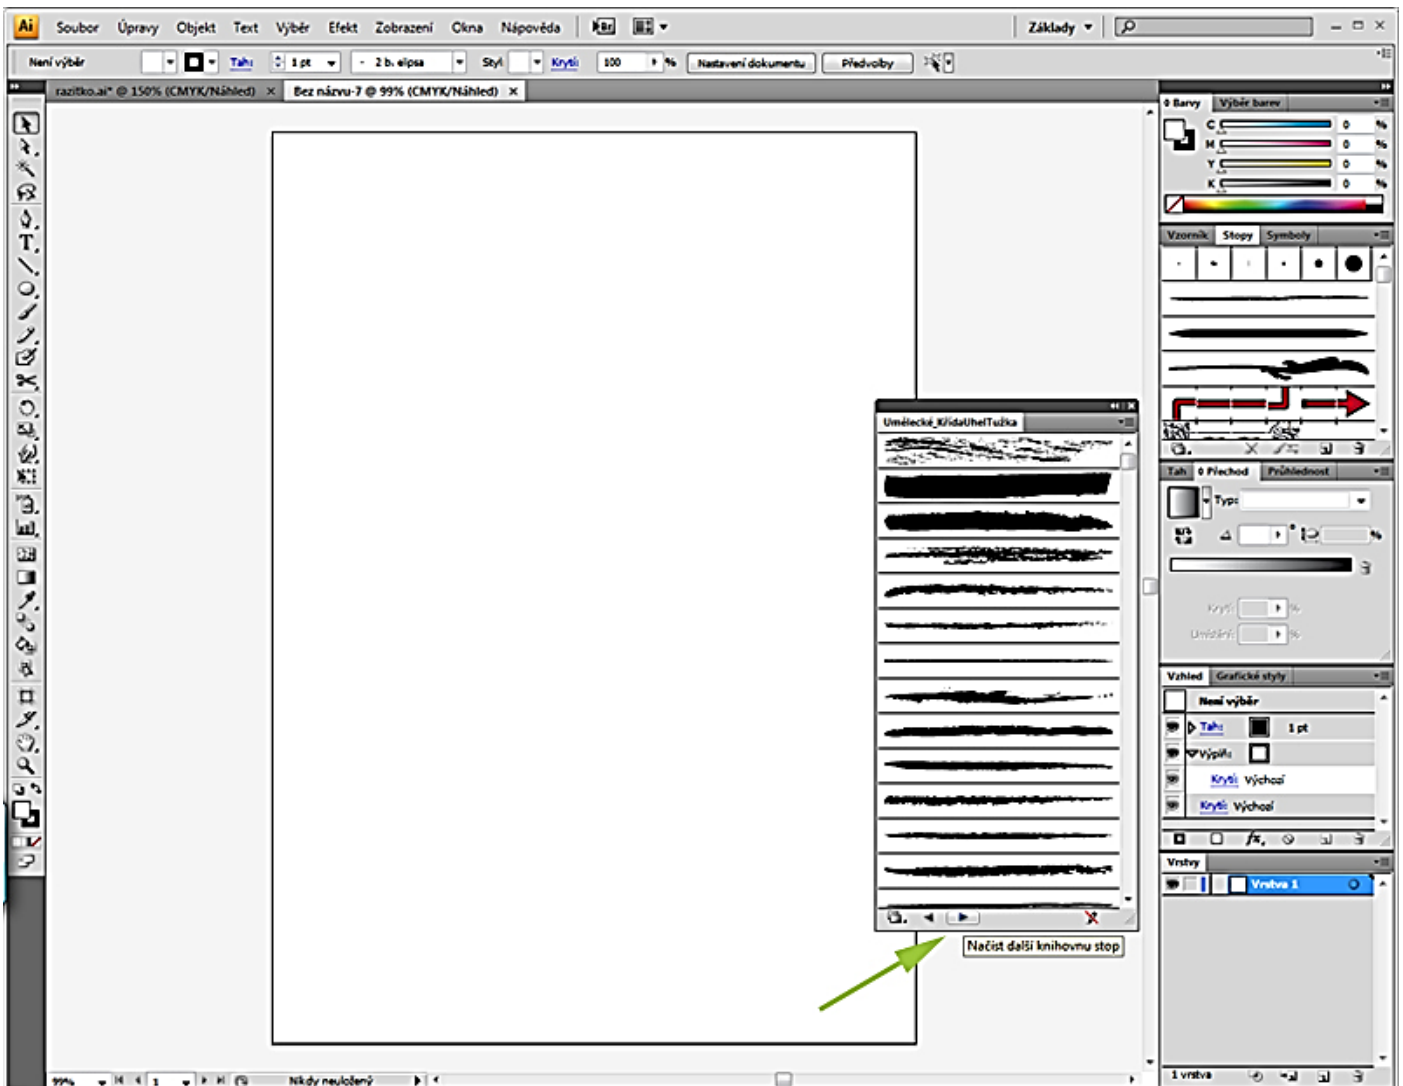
Ai Soubor Úpravy Objekt Text Výběr Efekt Zobrazení Okna Nápověda Br Základy

Není výběr Tah: 1 pt 2 b. elipsa Styl: Krytí: 100 % Nastavení dokumentu Předvolby

razitko.ai* @ 150% (CMYK/Náhled) × Bez názvu-7 @ 99% (CMYK/Náhled) ×

Barvy Výběr barev
C 0 %
M 0 %
Y 0 %
K 0 %

Vzorník Stopy Symboly

Tah Přechod Průhlednost
Typ:
Krytí: %
Umístění: %

Vzhled Grafické styly
Není výběr
Tah: 1 pt
Výplň:
Krytí: Výchozí
Krytí: Výchozí

Vrstvy
Vrstva 1
1 vrstva

Umělecké_KřídaUhelTužka

Načíst další knihovnu stop

99% 1 Nikdy neuložený